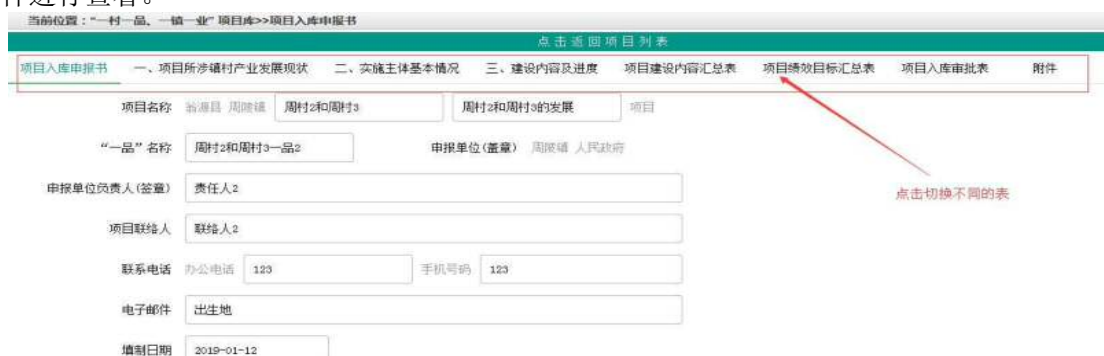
件进行查看。

当前位置："一村一品、一镇一业" 项目库>>项目入库申报书

点击返回项目列表

项目入库申报书　一、项目所涉镇村产业发展现状　二、实施主体基本情况　三、建设内容及进度　项目建设内容汇总表　项目绩效目标汇总表　项目入库审批表　附件

项目名称　翁源县 周陂镇　周村2和周村3　周村2和周村3的发展　项目

"一品" 名称　周村2和周村3一品2　申报单位(盖章)　周陂镇 人民政府

申报单位负责人(签章)　责任人2

项目联络人　联络人2

联系电话　办公电话　123　手机号码　123

电子邮件　出生地

填制日期　2019-01-12

点击切换不同的表